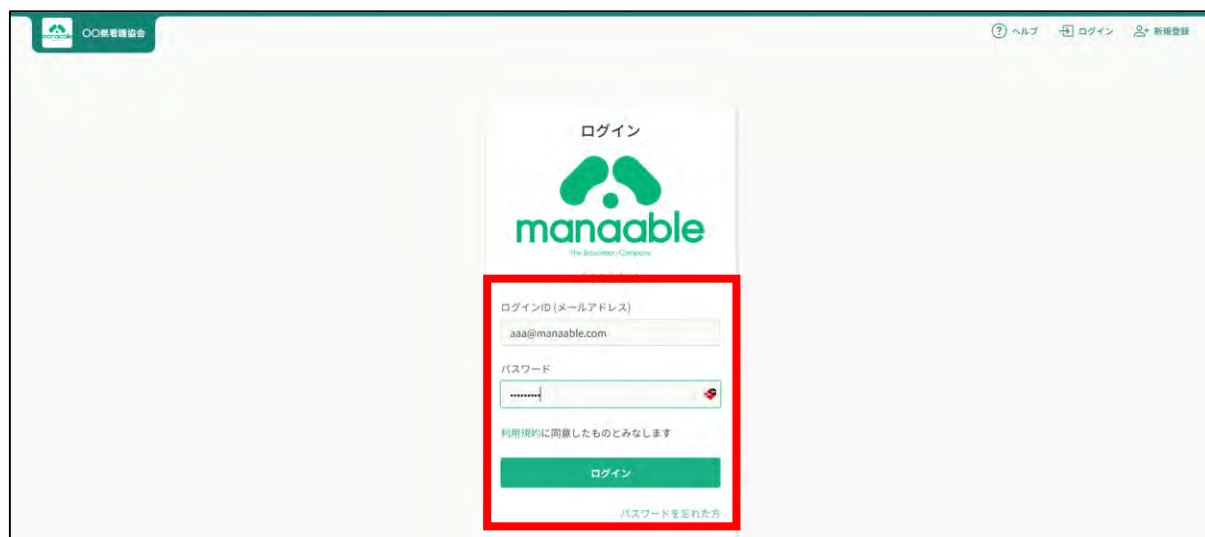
manaable ○○県看護協会

ヘルプ ログイン 新規登録

ログイン

manaable
The Education Company

ログインID (メールアドレス)

aaa@manaable.com

パスワード

••••••••••

利用規約に同意したものとみなします

ログイン

パスワードを忘れた方